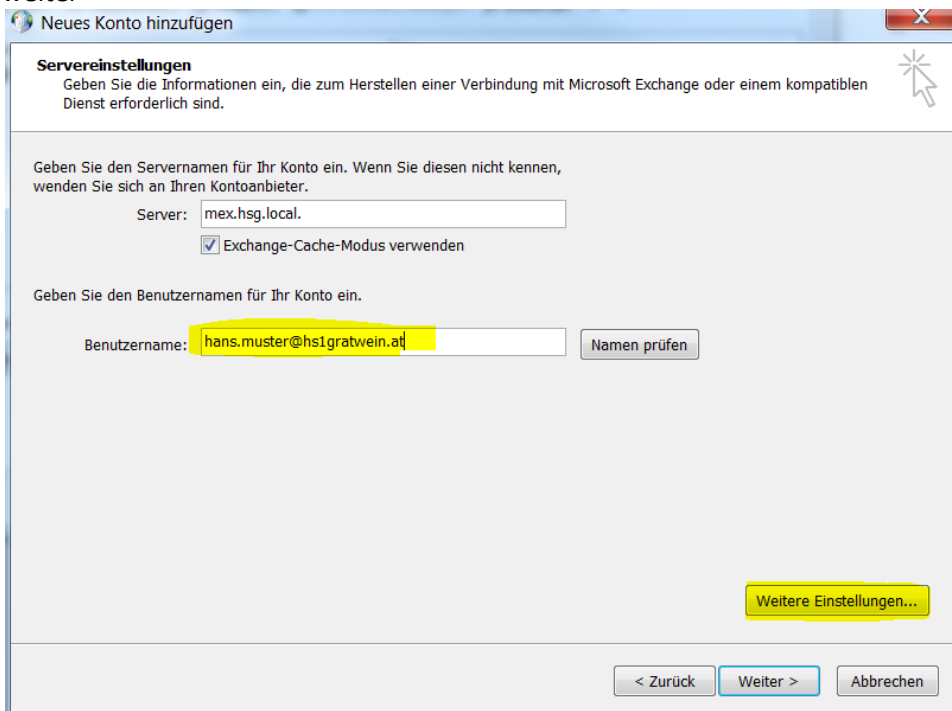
Weiter

Neues Konto hinzufügen

Servereinstellungen
Geben Sie die Informationen ein, die zum Herstellen einer Verbindung mit Microsoft Exchange oder einem kompatiblen Dienst erforderlich sind.

Geben Sie den Servernamen für Ihr Konto ein. Wenn Sie diesen nicht kennen, wenden Sie sich an Ihren Kontoanbieter.

Server: mex.hsg.local.

Exchange-Cache-Modus verwenden

Geben Sie den Benutzernamen für Ihr Konto ein.

Benutzername: hans.muster@hs1gratwein.at

Namen prüfen

Weitere Einstellungen...

< Zurück

Weiter >

Abbrechen